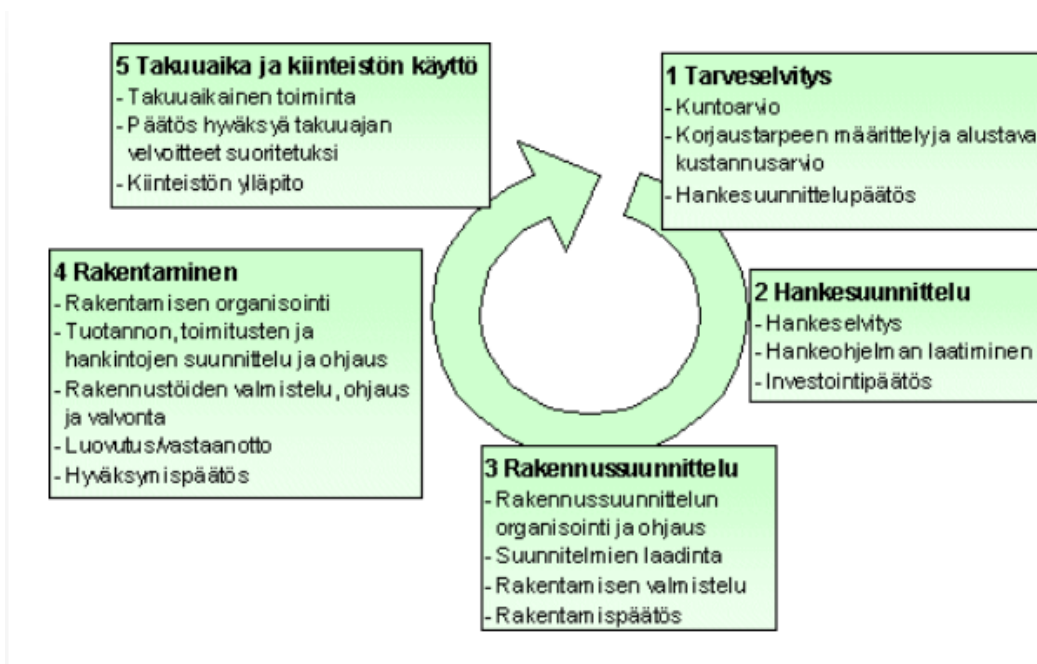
5 Takuuaika ja kiinteistön käyttö
- Takuuaikainen toiminta
- Päätös hyväksyä takuuajan velvoitteet suoritetuksi
- Kiinteistön ylläpito

1 Tarveselvitys
- Kuntoarvio
- Korjaustarpeen määrittely ja alustava kustannusarvio
- Hankesuunnittelupäätös

4 Rakentaminen
- Rakentamisen organisointi
- Tuotannon, toimitusten ja hankintojen suunnittelu ja ohjaus
- Rakennustöiden valmistelu, ohjaus ja valvonta
- Luovutus/vastaanotto
- Hyväksymispäätös

2 Hankesuunnittelu
- Hankeselvitys
- Hankeohjelman laatiminen
- Investointipäätös

3 Rakennussuunnittelu
- Rakennussuunnittelun organisointi ja ohjaus
- Suunnitelmien laadinta
- Rakentamisen valmistelu
- Rakentamispäätös